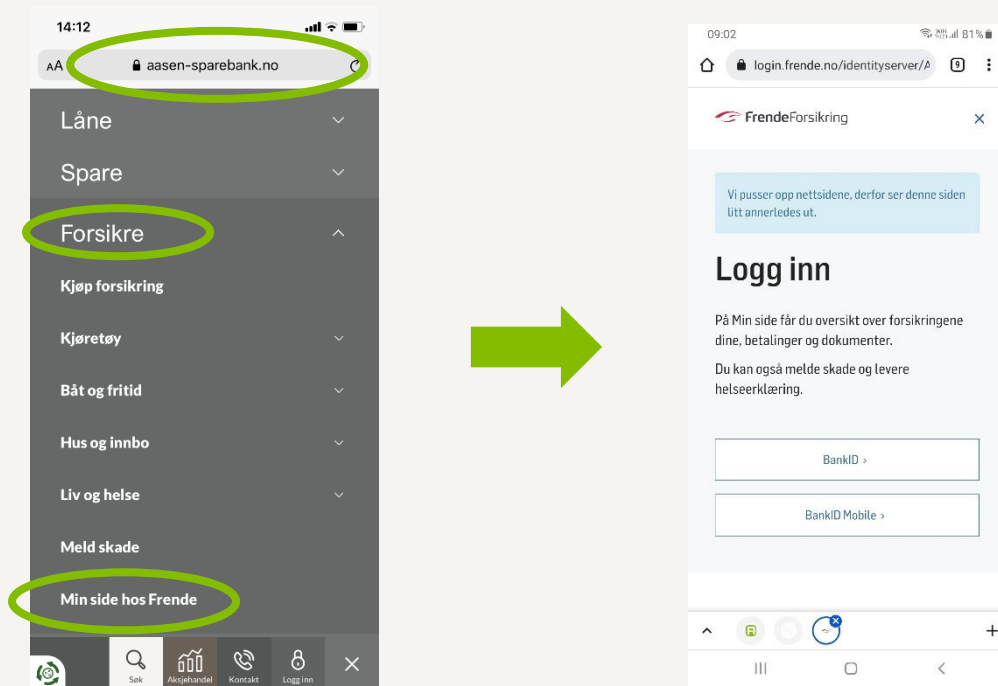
14:12

AA aasen-sparebank.no

Låne

Spare

Forsikre

Kjøp forsikring

Kjøretøy

Båt og fritid

Hus og innbo

Liv og helse

Meld skade

Min side hos Frende

Søk Aksjehandel Kontakt Logg inn

09:02 81%

login.frende.no/identityserver/A 9

FrendeForsikring

Vi pusser opp nettsidene, derfor ser denne siden litt annerledes ut.

Logg inn

På Min side får du oversikt over forsikringene dine, betalinger og dokumenter.

Du kan også melde skade og levere helseerklæring.

BankID ›

BankID Mobile ›